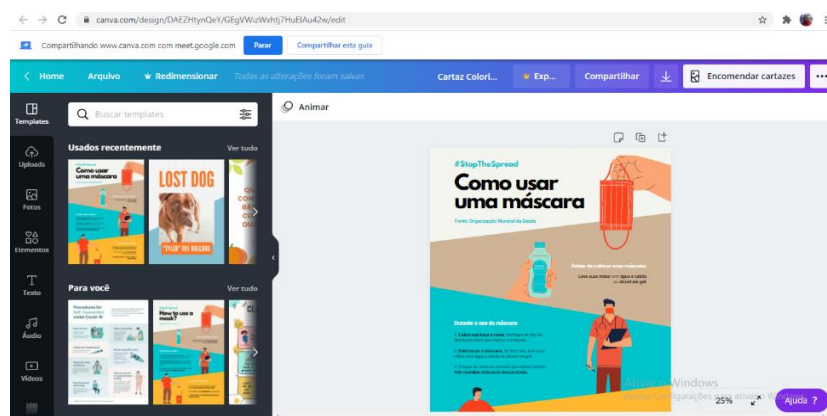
canva.com/design/DAEZHtynQeY/GEgVWizWxhtj7HuElAu42w/edit

Compartilhando www.canva.com com meet.google.com Parar Compartilhar esta guia

Home Arquivo Redimensionar Todas as alterações foram salvas Cartaz Colori... Exp... Compartilhar Encomendar cartazes

Templates
Uploads
Fotos
Elementos
Texto
Áudio
Vídeos

Buscar templates

Usados recentemente Ver tudo

Como usar uma máscara

LOST DOG

"TYLER" THE BULLDOG

Para você Ver tudo

How to use a mask?

Animar

#StopTheSpread

Como usar uma máscara

Fonte: Organização Mundial de Saúde

Antes de colocar uma máscara:

Lave suas mãos com água e sabão ou álcool em gel

Durante o uso da máscara:

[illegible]

Ativar o Windows
Acesse Configurações para ativar o Windows.

25%

Ajuda ?